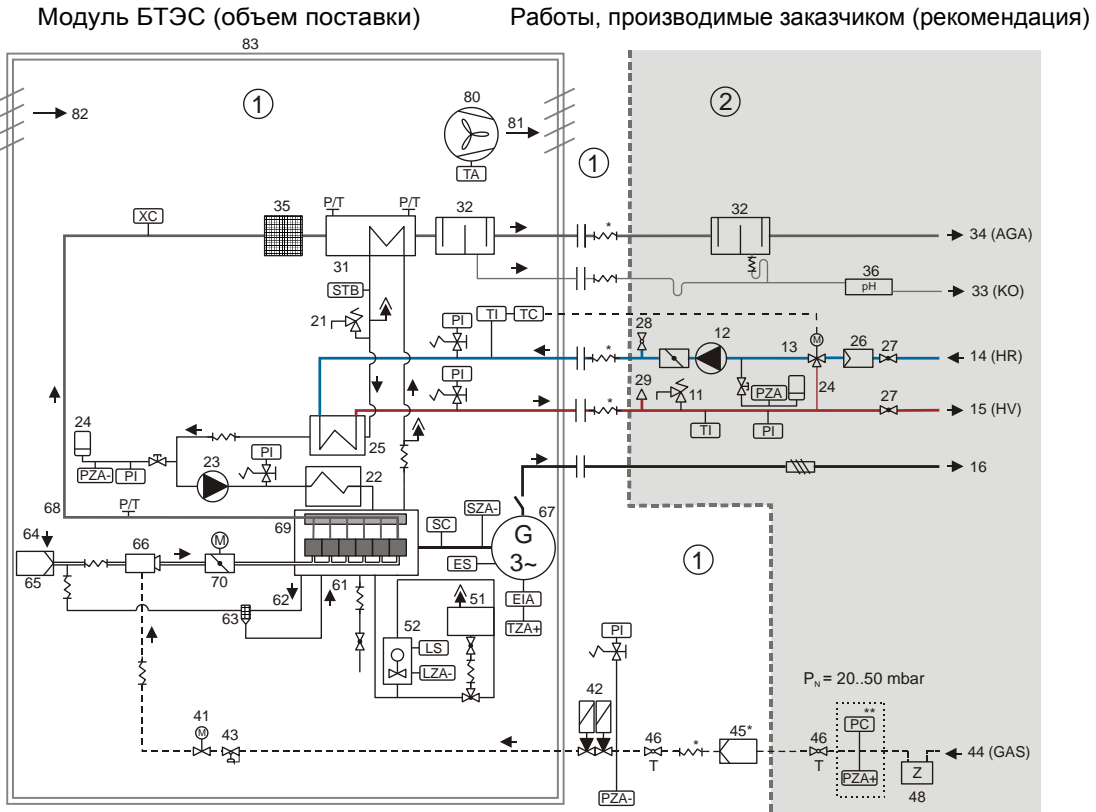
Модуль БТЭС (объем поставки)

Работы, производимые заказчиком (рекомендация)

83

①

82

80

81

TA

①

②

XC

35

P/T

P/T

32

*

32

34 (AGA)

31

36

pH

33 (KO)

STB

21

PI

TI

TC

28

12

M

13

26

27

14 (HR)

PI

29

11

PZA

24

27

15 (HV)

24

25

TI

PI

PZA-

PI

PI

23

22

16

68

P/T

SZA-

67

64

69

SC

G

3~

66

M

ES

①

65

70

61

EIA

62

51

63

TZA+

52

LS

PI

LZA-

$P_N$ = 20..50 mbar

42

**

41

M

43

46

T

*

45*

46

T

PC

44 (GAS)

PZA+

Z

PZA-

48